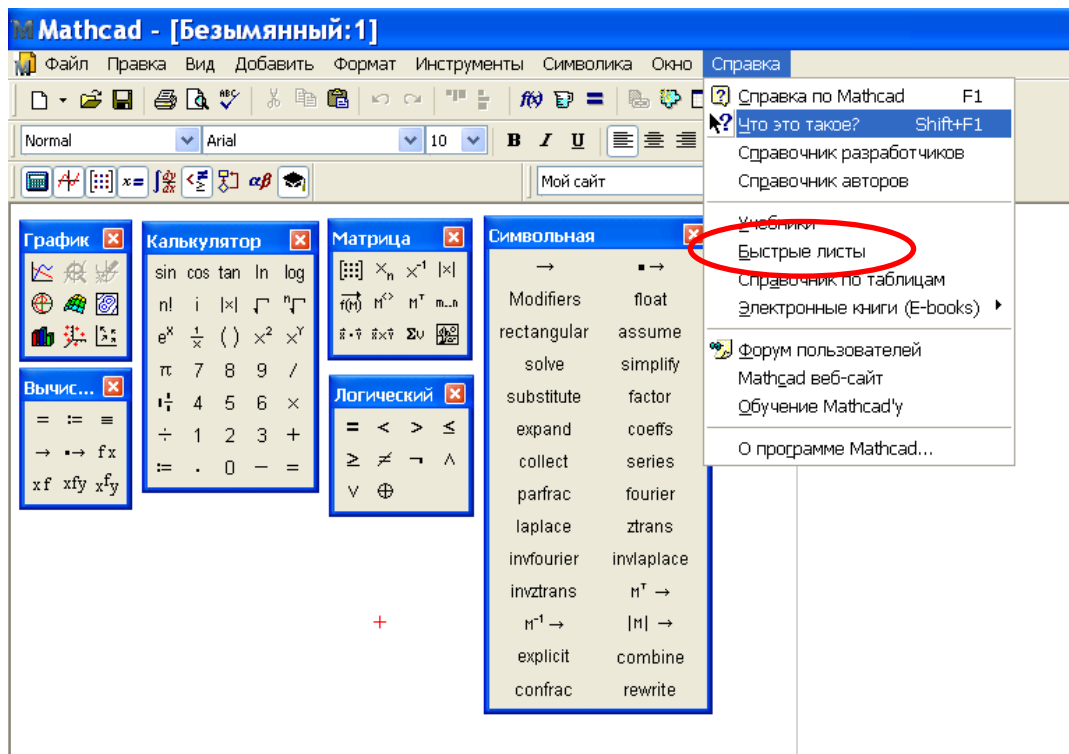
Mathcad - [Безымянный:1]

Файл Правка Вид Добавить Формат Инструменты Символика Окно Справка

Normal Arial 10 B I U

Мой сайт

Справка по Mathcad F1
Что это такое? Shift+F1
Справочник разработчиков
Справочник авторов
Учебники
Быстрые листы
Справочник по таблицам
Электронные книги (E-books)
Форум пользователей
Mathcad веб-сайт
Обучение Mathcad'у
О программе Mathcad...

График

Вычис...
= := ≡
→ ▪→ fx
xf xfy $xf_y$

Калькулятор
sin cos tan ln log
n! i |x| √ ⁿ√
$e^x$ $\frac{1}{x}$ ( ) $x^2$ $x^Y$
π 7 8 9 /
4 5 6 ×
÷ 1 2 3 +
:= . 0 − =

Матрица
$x_n$ $x^{-1}$ |x|
$M^{<>}$ $M^T$ m..n
Σv

Логический
= < > ≤
≥ ≠ ¬ ∧
∨ ⊕

Символьная
→ ▪→
Modifiers float
rectangular assume
solve simplify
substitute factor
expand coeffs
collect series
parfrac fourier
laplace ztrans
invfourier invlaplace
invztrans $M^T$ →
$M^{-1}$ → |M| →
explicit combine
confrac rewrite